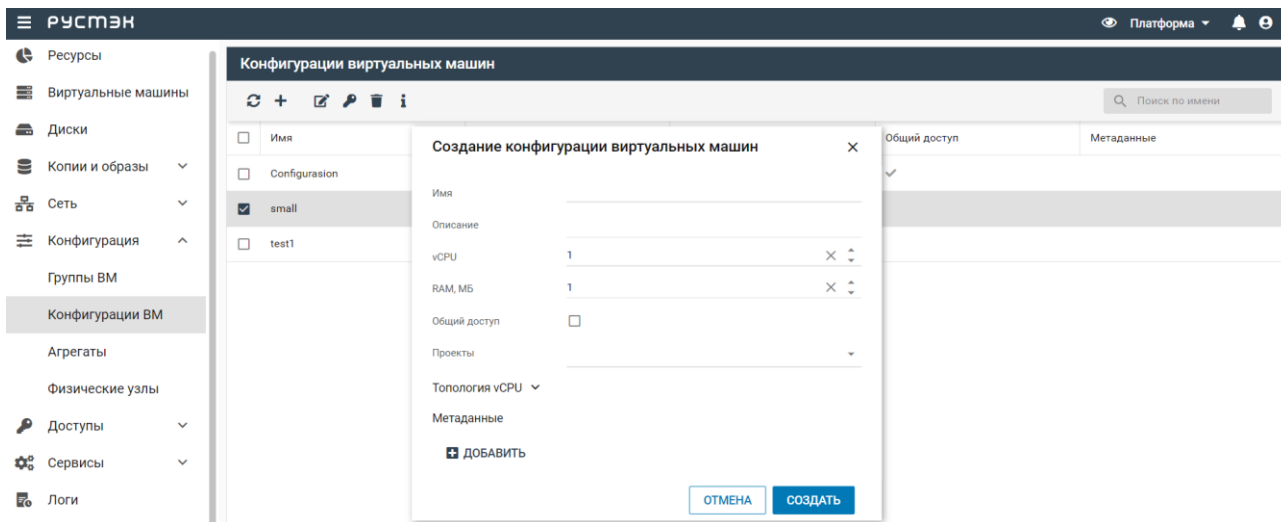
РУСТЭК

Платформа

Ресурсы
Виртуальные машины
Диски
Копии и образы
Сеть
Конфигурация
Группы ВМ
Конфигурации ВМ
Агрегаты
Физические узлы
Доступы
Сервисы
Логи

Конфигурации виртуальных машин

Поиск по имени

| | Имя | Общий доступ | Метаданные |
|---|---|---|---|
| ☐ | Configurasion | ✓ | |
| ☑ | small | | |
| ☐ | test1 | | |

Создание конфигурации виртуальных машин

Имя

Описание

vCPU 1

RAM, МБ 1

Общий доступ

Проекты

Топология vCPU

Метаданные

ДОБАВИТЬ

ОТМЕНА
СОЗДАТЬ